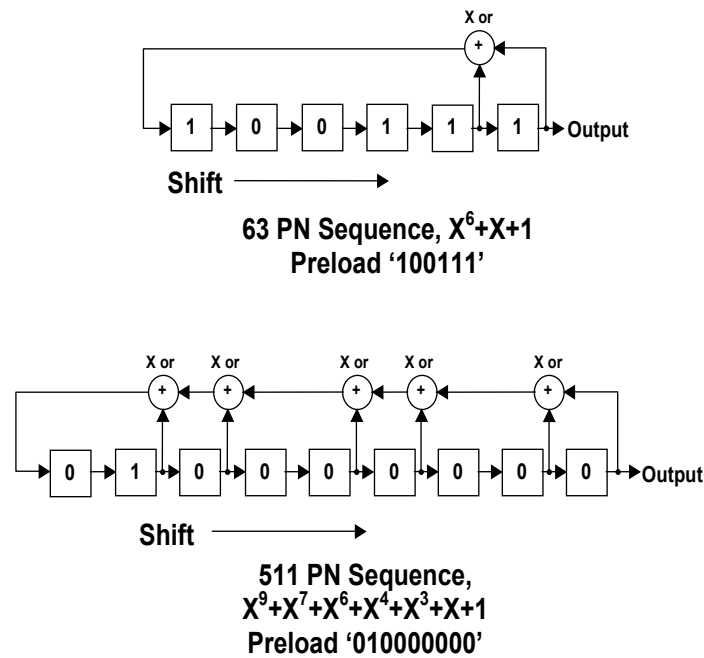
X or

+

1 0 0 1 1 1 Output

Shift

63 PN Sequence, $X^6+X+1$
Preload '100111'

X or X or X or X or X or

+ + + + +

0 1 0 0 0 0 0 0 0 Output

Shift

511 PN Sequence,
$X^9+X^7+X^6+X^4+X^3+X+1$
Preload '010000000'